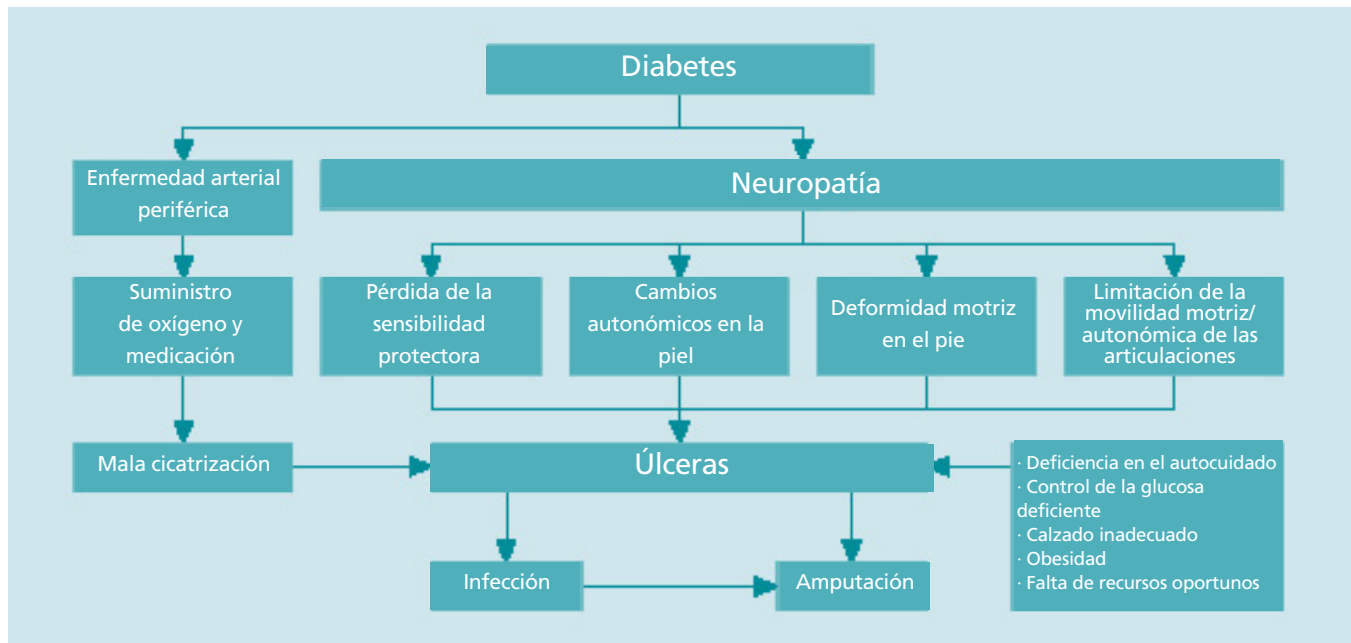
Diabetes

Enfermedad arterial periférica

Neuropatía

Suministro de oxígeno y medicación

Pérdida de la sensibilidad protectora

Cambios autonómicos en la piel

Deformidad motriz en el pie

Limitación de la movilidad motriz/ autonómica de las articulaciones

Mala cicatrización

Úlceras

· Deficiencia en el autocuidado
· Control de la glucosa deficiente
· Calzado inadecuado
· Obesidad
· Falta de recursos oportunos

Infección

Amputación